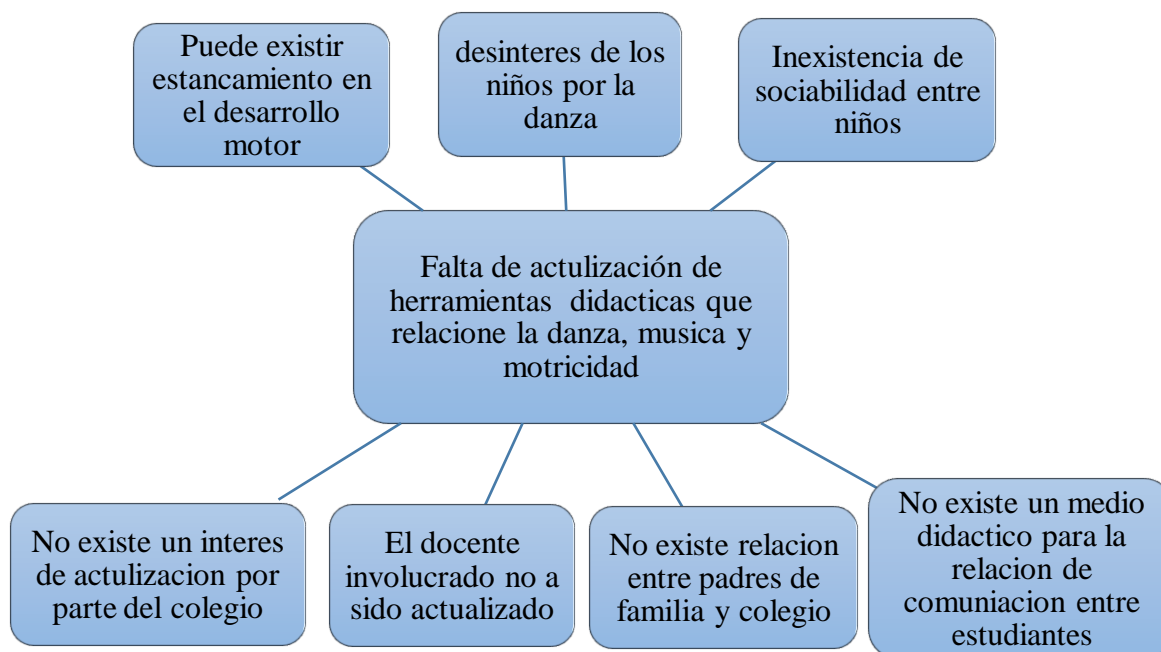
Puede existir estancamiento en el desarrollo motor

desinteres de los niños por la danza

Inexistencia de sociabilidad entre niños

Falta de actulización de herramientas didacticas que relacione la danza, musica y motricidad

No existe un interes de actulizacion por parte del colegio

El docente involucrado no a sido actualizado

No existe relacion entre padres de familia y colegio

No existe un medio didactico para la relacion de comuniacion entre estudiantes